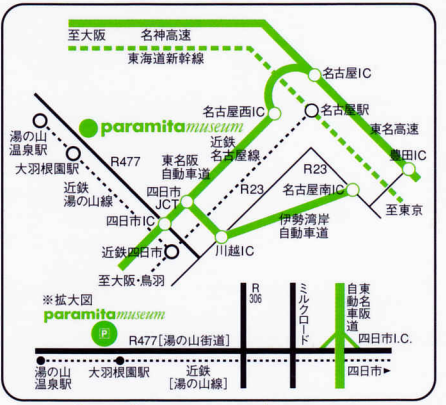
至大阪
名神高速
東海道新幹線
名古屋IC
名古屋西IC
名古屋駅
paramita museum
湯の山温泉駅
東名高速
近鉄名古屋線
大羽根園駅
R477
東名阪自動車道
R23
豊田IC
近鉄湯の山線
四日市JCT
R23
名古屋南IC
四日市IC
伊勢湾岸自動車道
至東京
近鉄四日市
川越IC
至大阪・鳥羽
※拡大図
paramita museum
R306
ミルクロード
東名阪自動車道
R477［湯の山街道］
四日市I.C.
湯の山温泉駅
大羽根園駅
近鉄［湯の山線］
四日市